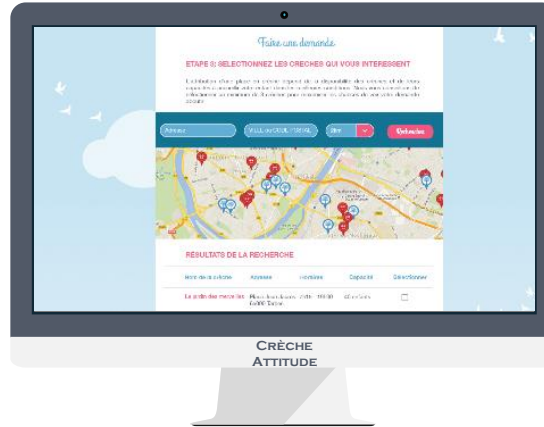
Faire une demande

ETAPE 3: SELECTIONNEZ LES CRECHES QUI VOUS INTERESSENT

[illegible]

Adresse

VILLE ou CODE POSTAL

Rechercher

RÉSULTATS DE LA RECHERCHE

| Nom de la crèche | Adresse | Horaires | Capacité | Sélectionner |
|---|---|---|---|---|
| Le jardin des merveilles | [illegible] | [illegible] | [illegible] | |

Crèche
Attitude